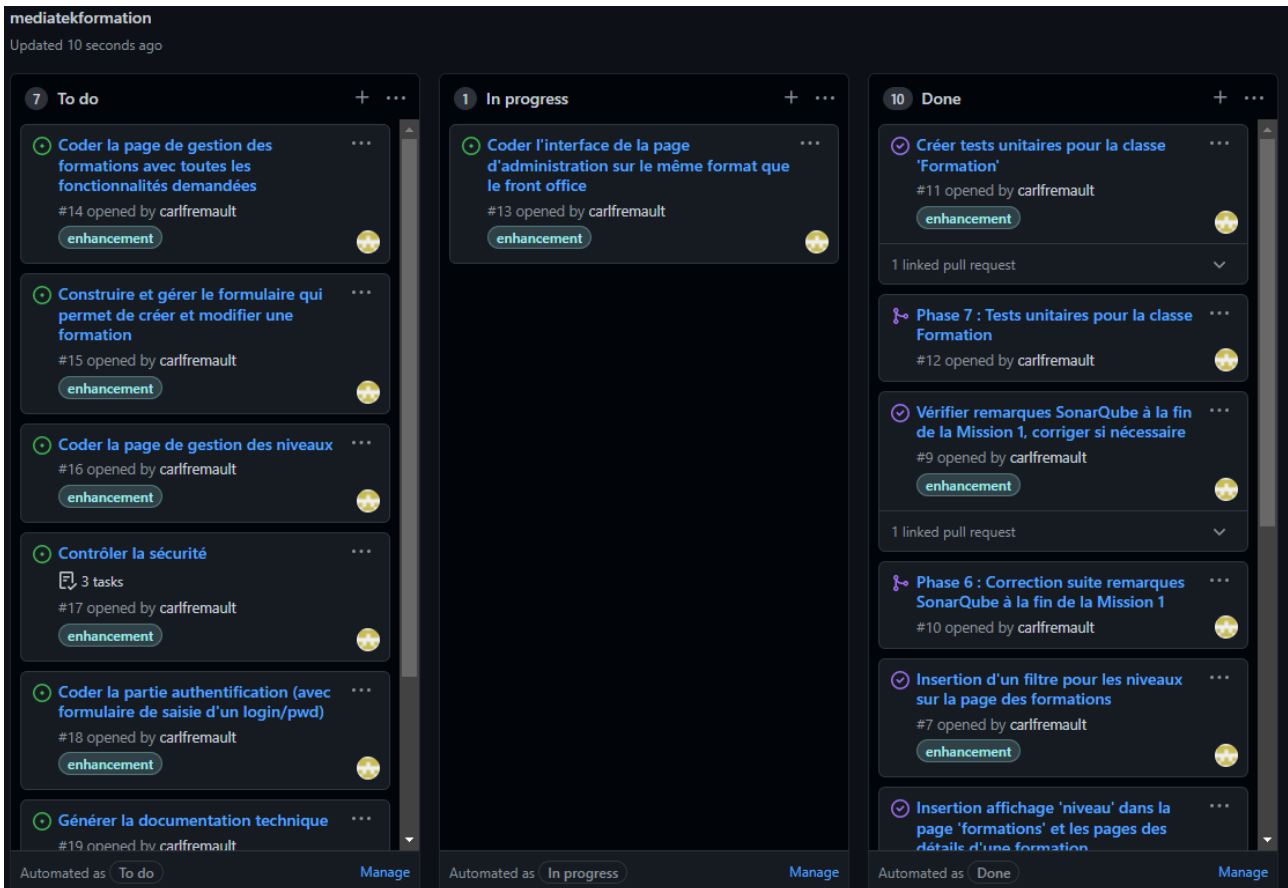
mediatekformation
Updated 10 seconds ago

7 To do + ···

Coder la page de gestion des formations avec toutes les fonctionnalités demandées ···
#14 opened by carlfremault
enhancement

Construire et gérer le formulaire qui permet de créer et modifier une formation ···
#15 opened by carlfremault
enhancement

Coder la page de gestion des niveaux ···
#16 opened by carlfremault
enhancement

Contrôler la sécurité ···
3 tasks
#17 opened by carlfremault
enhancement

Coder la partie authentification (avec formulaire de saisie d'un login/pwd) ···
#18 opened by carlfremault
enhancement

Générer la documentation technique ···
#19 opened by carlfremault

Automated as To do Manage

1 In progress + ···

Coder l'interface de la page d'administration sur le même format que le front office ···
#13 opened by carlfremault
enhancement

Automated as In progress Manage

10 Done + ···

Créer tests unitaires pour la classe 'Formation' ···
#11 opened by carlfremault
enhancement
1 linked pull request

Phase 7 : Tests unitaires pour la classe Formation ···
#12 opened by carlfremault

Vérifier remarques SonarQube à la fin de la Mission 1, corriger si nécessaire ···
#9 opened by carlfremault
enhancement
1 linked pull request

Phase 6 : Correction suite remarques SonarQube à la fin de la Mission 1 ···
#10 opened by carlfremault

Insertion d'un filtre pour les niveaux sur la page des formations ···
#7 opened by carlfremault
enhancement

Insertion affichage 'niveau' dans la page 'formations' et les pages des détails d'une formation ···

Automated as Done Manage